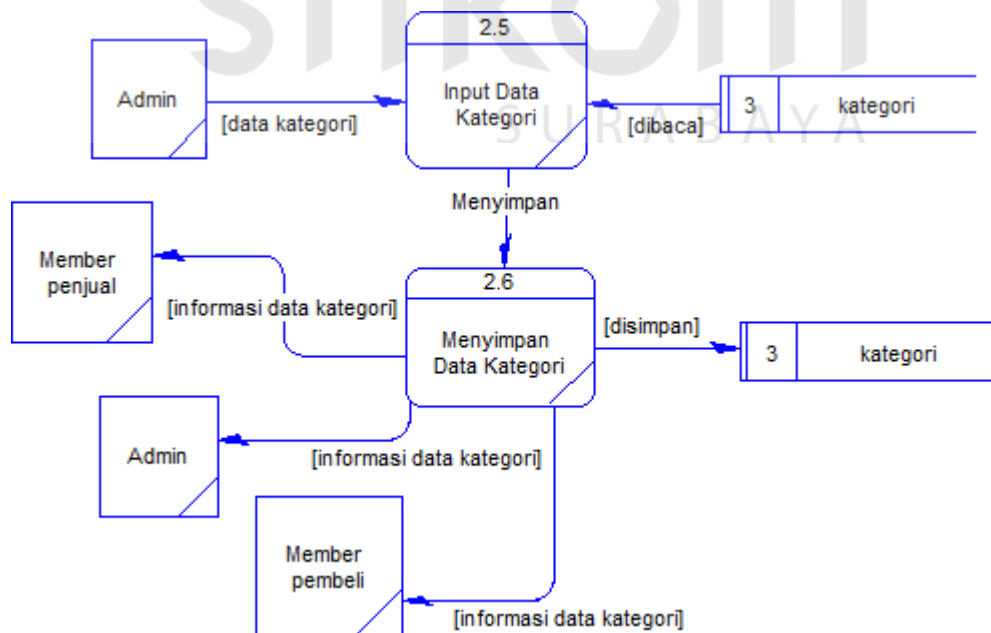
STIKOM
SURABAYA

2.5
Input Data Kategori

Admin

[data kategori]

3 kategori

[dibaca]

Menyimpan

Member penjual

[informasi data kategori]

2.6
Menyimpan Data Kategori

[disimpan]

3 kategori

Admin

[informasi data kategori]

Member pembeli

[informasi data kategori]